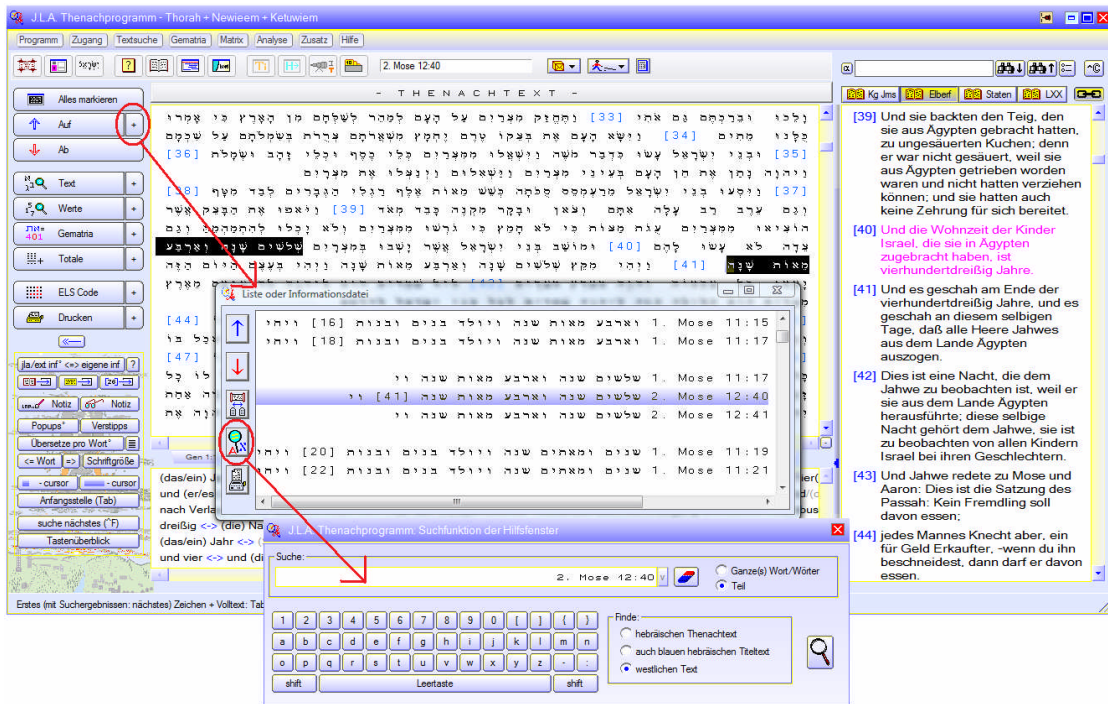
J.L.A. Thenachprogramm - Thorah + Newieem + Ketuwiem

Programm | Zugang | Textsuche | Gematria | Matrix | Analyse | Zusatz | Hilfe

2. Mose 12:40

- T H E N A C H T E X T -

Alles markieren
Auf
Ab
Text
Werte
Gematria
Totale
ELS Code
Drucken

jla/ext inf° <=> eigene inf
Notiz
Notiz
Popups°
Verstipps
Übersetze pro Wort°
<= Wort
=>
Schriftgröße
- cursor
- cursor
Anfangsstelle (Tab)
suche nächstes (^F)
Tastenüberblick

[33] [34] [35] [36] [37] [38] [39] [40] שלשים שנה וארבע מאות שנה [41]

Liste oder Informationsdatei

| | | |
|---|---|---|
| ויחי [16] ובנות בנים ויולד שנה מאות וארבע | 1. Mose | 11:15 |
| ויחי [18] ובנות בנים ויולד שנה מאות וארבע | 1. Mose | 11:17 |
| וי שנה מאות וארבע שנה שלשים | 1. Mose | 11:17 |
| וי [41] שנה מאות וארבע שנה שלשים | 2. Mose | 12:40 |
| וי שנה מאות וארבע שנה שלשים | 2. Mose | 12:41 |
| ויחי [20] ובנות בנים ויולד שנה ומאתים שנים | 1. Mose | 11:19 |
| ויחי [22] ובנות בנים ויולד שנה ומאתים שנים | 1. Mose | 11:21 |

Gen 1

(das/ein) J
und (er/es
nach Verla
dreißig <-> (die) Na
(das/ein) Jahr <-> (
und vier <-> und (di

J.L.A. Thenachprogramm. Suchfunktion der Hilfsfenster

Suche:
2. Mose 12:40
Ganze(s) Wort/Wörter
Teil

1 2 3 4 5 6 7 8 9 0 [ ] { }
a b c d e f g h i j k l m n
o p q r s t u v w x y z - :
shift Leertaste shift

Finde:
hebräischen Thenachtext
auch blauen hebräischen Titeltext
westlichen Text

Erstes (mit Suchergebnissen: nächstes) Zeichen + Volltext: Tab

Kg Jms | Elberf | Staten | LXX

[39] Und sie backten den Teig, den sie aus Ägypten gebracht hatten, zu ungesäuerten Kuchen; denn er war nicht gesäuert, weil sie aus Ägypten getrieben worden waren und nicht hatten verziehen können; und sie hatten auch keine Zehrung für sich bereitet.

[40] Und die Wohnzeit der Kinder Israel, die sie in Ägypten zugebracht haben, ist vierhundertdreißig Jahre.

[41] Und es geschah am Ende der vierhundertdreißig Jahre, und es geschah an ebendemselbigen Tage, daß alle Heere Jahwes aus dem Lande Ägypten auszogen.

[42] Dies ist eine Nacht, die dem Jahwe zu beobachten ist, weil er sie aus dem Lande Ägypten herausführte; diese selbige Nacht gehört dem Jahwe, sie ist zu beobachten von allen Kindern Israel bei ihren Geschlechtern.

[43] Und Jahwe redete zu Mose und Aaron: Dies ist die Satzung des Passah: Kein Fremdling soll davon essen;

[44] jedes Mannes Knecht aber, ein für Geld Erkaufter, -wenn du ihn beschneidest, dann darf er davon essen.